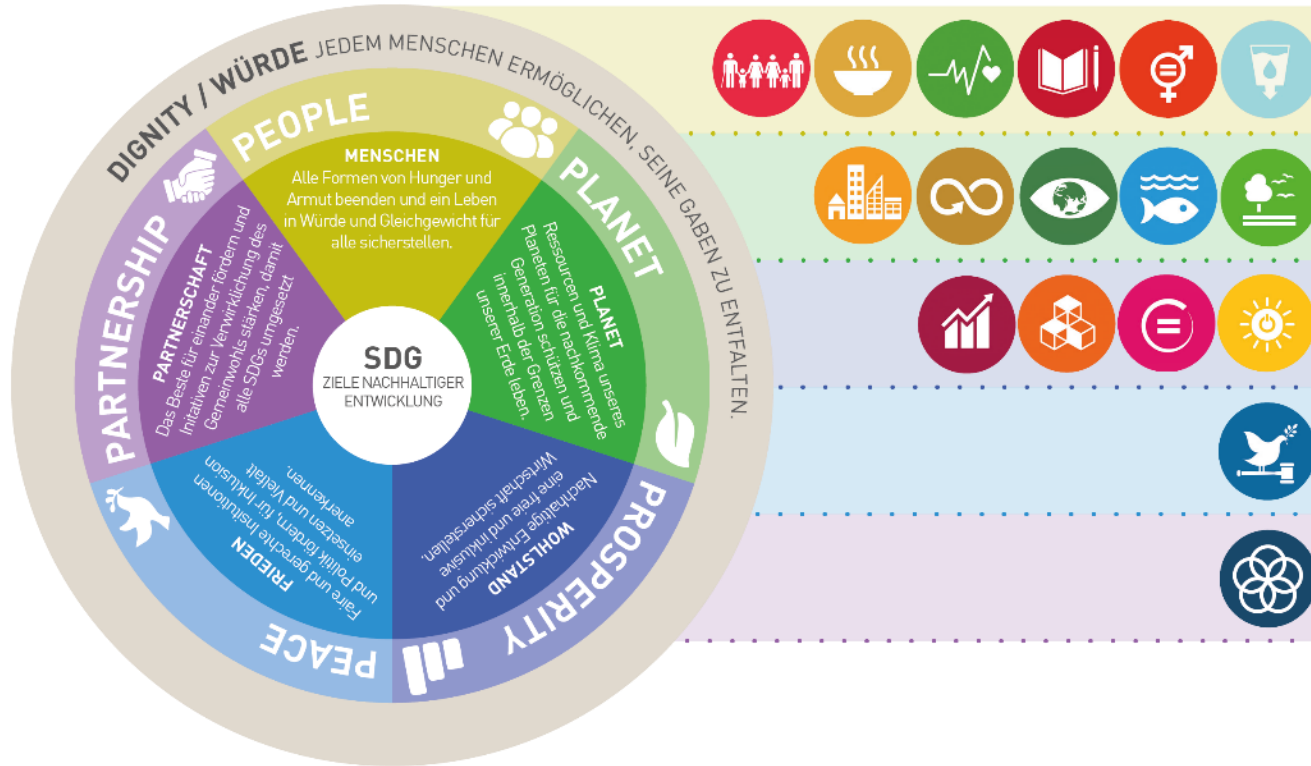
DIGNITY / WÜRDE JEDEM MENSCHEN ERMÖGLICHEN, SEINE GABEN ZU ENTFALTEN.

PEOPLE

MENSCHEN
Alle Formen von Hunger und Armut beenden und ein Leben in Würde und Gleichgewicht für alle sicherstellen.

PLANET

PLANET
Ressourcen und Klima unseres Planeten für die nachkommende Generation schützen und innerhalb der Grenzen unserer Erde leben.

PROSPERITY

WOHLSTAND
Nachhaltige Entwicklung und eine freie und inklusive Wirtschaft sicherstellen.

PEACE

FRIEDEN
Faire und gerechte Institutionen und Politik fördern, für Inklusion einsetzen und Vielfalt anerkennen.

PARTNERSHIP

PARTNERSCHAFT
Das Beste für einander fördern und Initiativen zur Verwirklichung des Gemeinwohls stärken, damit alle SDGs umgesetzt werden.

SDG
ZIELE NACHHALTIGER ENTWICKLUNG